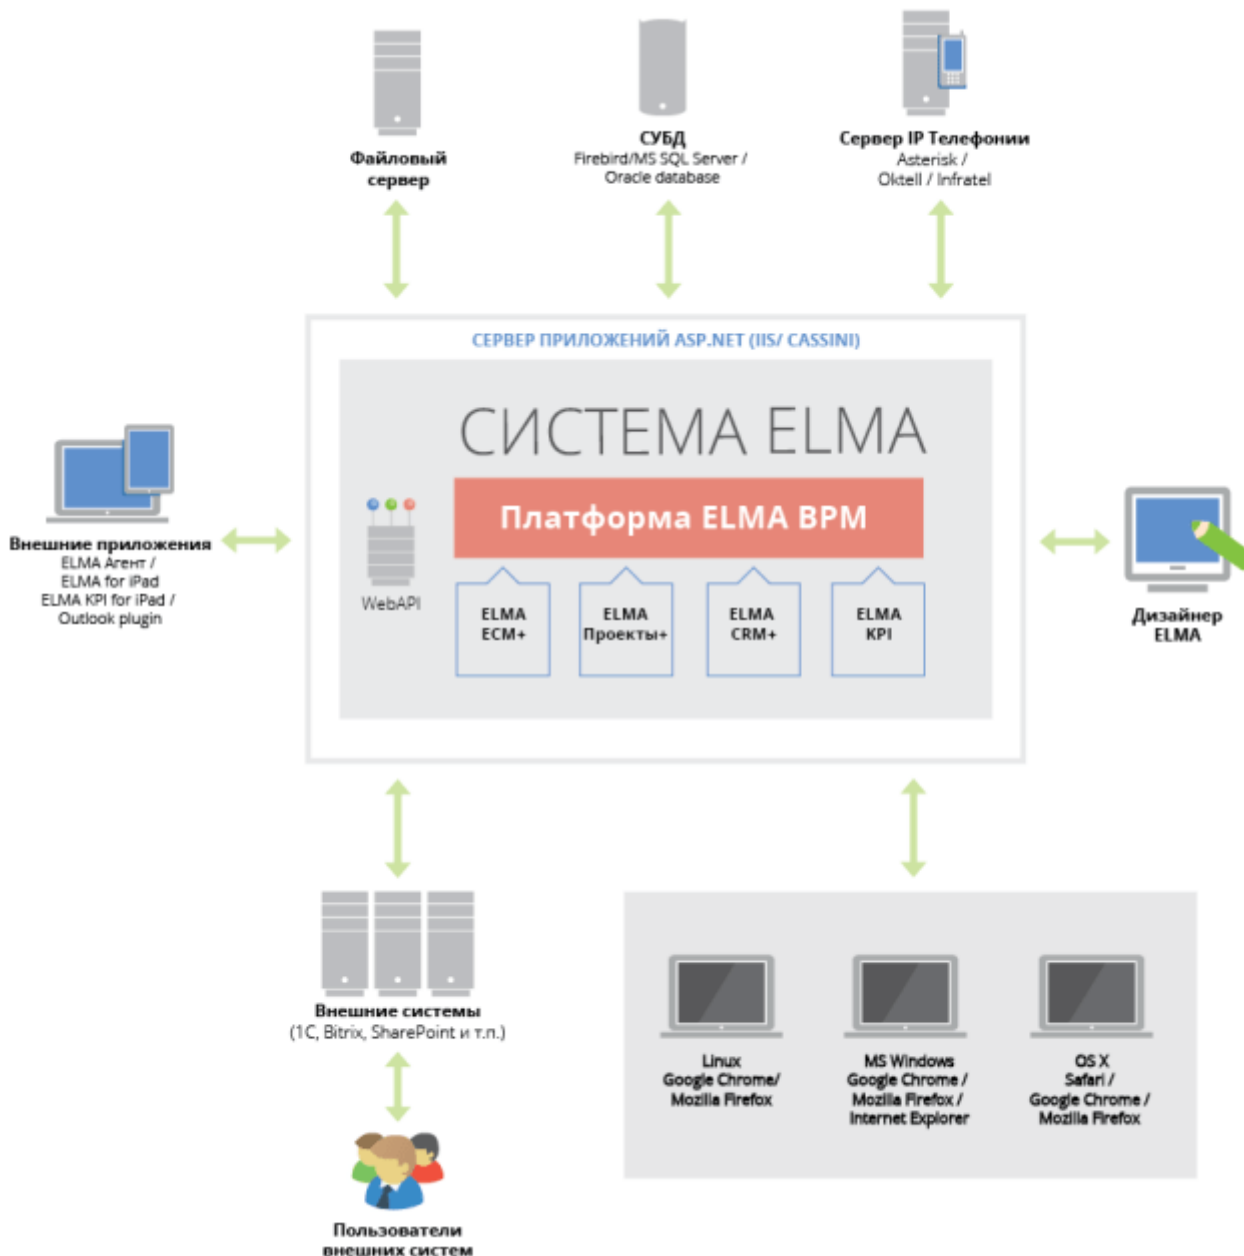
Файловый сервер

СУБД
Firebird/MS SQL Server / Oracle database

Сервер IP Телефонии
Asterisk / Oktell / Infratel

СЕРВЕР ПРИЛОЖЕНИЙ ASP.NET (IIS/ CASSINI)

СИСТЕМА ELMA

Платформа ELMA BPM

WebAPI

ELMA ECM+

ELMA Проекты+

ELMA CRM+

ELMA KPI

Внешние приложения
ELMA Агент / ELMA for iPad ELMA KPI for iPad / Outlook plugin

Дизайнер ELMA

Внешние системы
(1С, Bitrix, SharePoint и т.п.)

Пользователи внешних систем

Linux
Google Chrome/ Mozilla Firefox

MS Windows
Google Chrome / Mozilla Firefox / Internet Explorer

OS X
Safari / Google Chrome / Mozilla Firefox